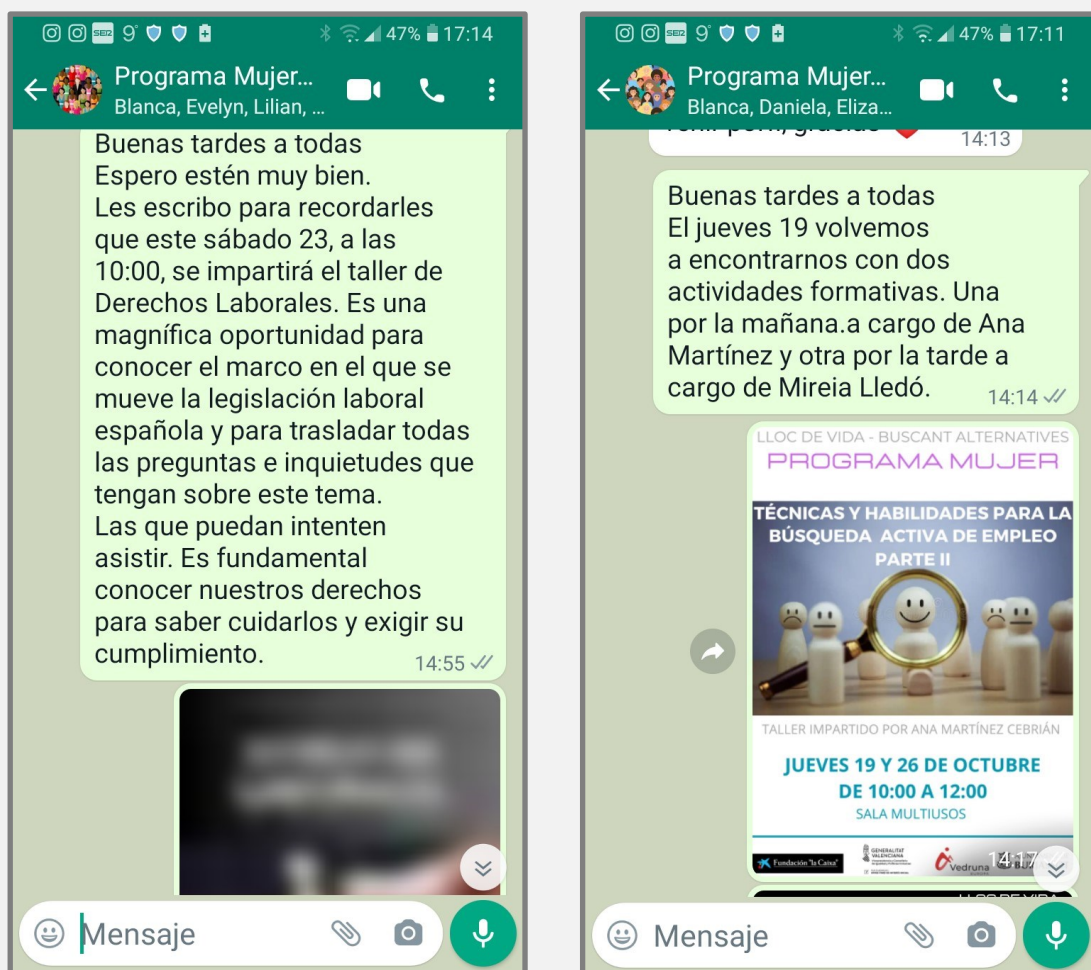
9° 47% 17:14

Programa Mujer...
Blanca, Evelyn, Lilian, ...

Buenas tardes a todas
Espero estén muy bien.
Les escribo para recordarles que este sábado 23, a las 10:00, se impartirá el taller de Derechos Laborales. Es una magnífica oportunidad para conocer el marco en el que se mueve la legislación laboral española y para trasladar todas las preguntas e inquietudes que tengan sobre este tema.
Las que puedan intenten asistir. Es fundamental conocer nuestros derechos para saber cuidarlos y exigir su cumplimiento.
14:55

Mensaje

9° 47% 17:11

Programa Mujer...
Blanca, Daniela, Eliza...

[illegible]
14:13

Buenas tardes a todas
El jueves 19 volvemos a encontrarnos con dos actividades formativas. Una por la mañana.a cargo de Ana Martínez y otra por la tarde a cargo de Mireia Lledó.
14:14

LLOC DE VIDA - BUSCANT ALTERNATIVES
PROGRAMA MUJER
TÉCNICAS Y HABILIDADES PARA LA BÚSQUEDA ACTIVA DE EMPLEO
PARTE II
TALLER IMPARTIDO POR ANA MARTÍNEZ CEBRIÁN
JUEVES 19 Y 26 DE OCTUBRE
DE 10:00 A 12:00
SALA MULTIUSOS
Fundación "la Caixa"
GENERALITAT VALENCIANA
Vedruna
14:17

Mensaje